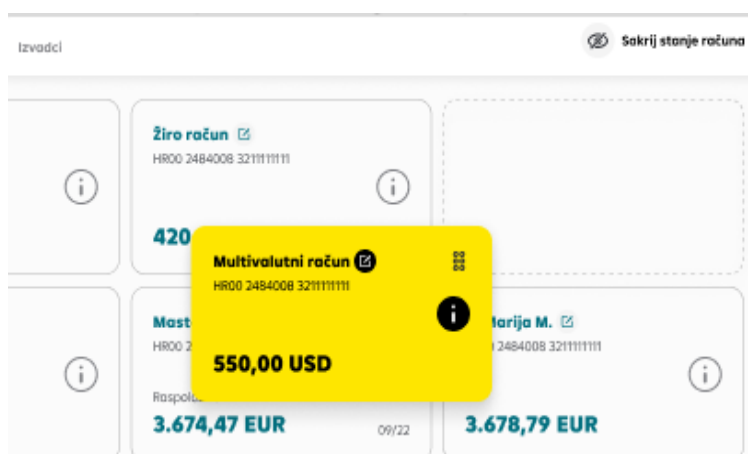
Izvadci

Sakrij stanje računa

Žiro račun
HR00 2484008 3211111111
420

Multivalutni račun
HR00 2484008 3211111111
550,00 USD

Mast
HR00 2

Raspolo
3.674,47 EUR
09/22

Marija M.
2484008 3211111111
3.678,79 EUR